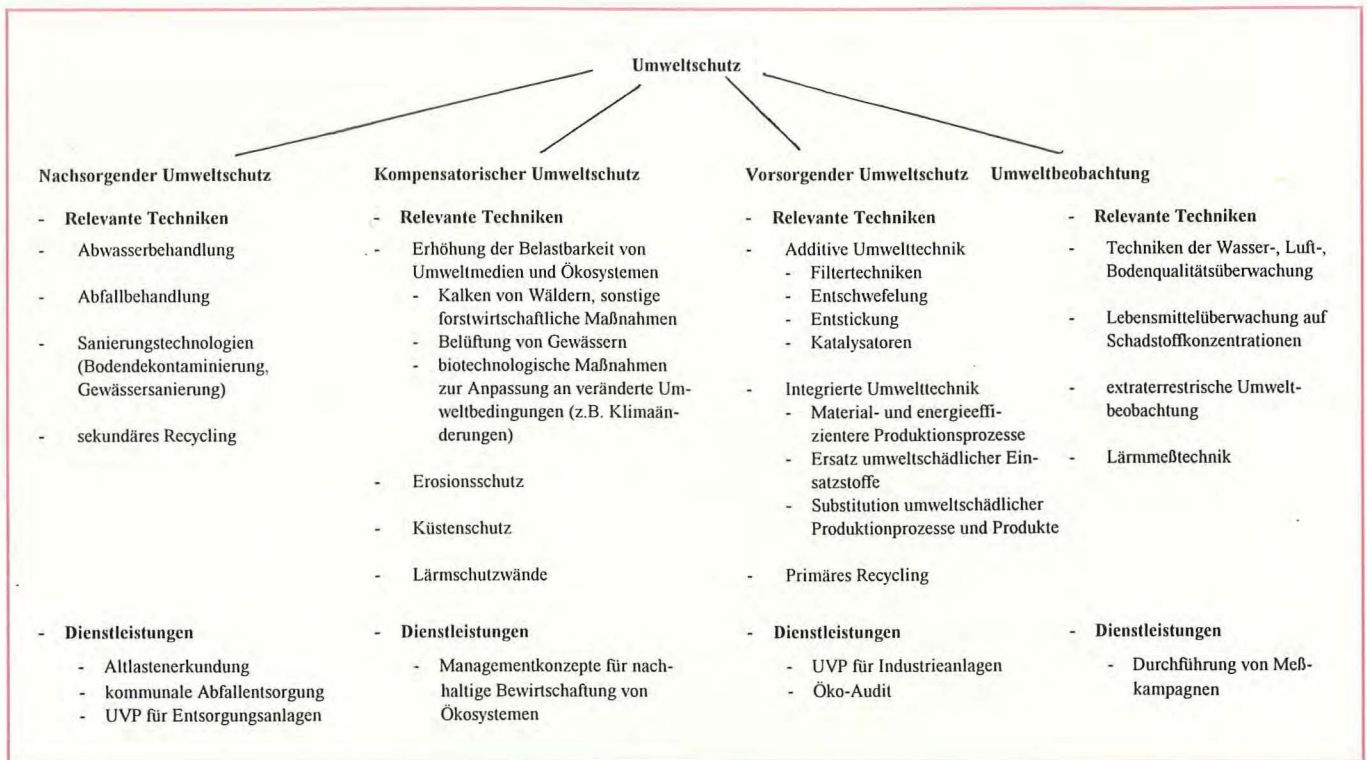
Umweltschutz

Nachsorgender Umweltschutz

- Relevante Techniken
- Abwasserbehandlung
- Abfallbehandlung
- Sanierungstechnologien (Bodendekontaminierung, Gewässersanierung)
- sekundäres Recycling

- Dienstleistungen
- Altlastenerkundung
- kommunale Abfallentsorgung
- UVP für Entsorgungsanlagen

Kompensatorischer Umweltschutz

- Relevante Techniken
- Erhöhung der Belastbarkeit von Umweltmedien und Ökosystemen
- Kalken von Wäldern, sonstige forstwirtschaftliche Maßnahmen
- Belüftung von Gewässern
- biotechnologische Maßnahmen zur Anpassung an veränderte Umweltbedingungen (z.B. Klimaänderungen)
- Erosionsschutz
- Küstenschutz
- Lärmschutzwände

- Dienstleistungen
- Managementkonzepte für nachhaltige Bewirtschaftung von Ökosystemen

Vorsorgender Umweltschutz

- Relevante Techniken
- Additive Umwelttechnik
- Filtertechniken
- Entschwefelung
- Entstickung
- Katalysatoren
- Integrierte Umwelttechnik
- Material- und energieeffizientere Produktionsprozesse
- Ersatz umweltschädlicher Einsatzstoffe
- Substitution umweltschädlicher Produktionprozesse und Produkte
- Primäres Recycling

- Dienstleistungen
- UVP für Industrieanlagen
- Öko-Audit

Umweltbeobachtung

- Relevante Techniken
- Techniken der Wasser-, Luft-, Bodenqualitätsüberwachung
- Lebensmittelüberwachung auf Schadstoffkonzentrationen
- extraterrestrische Umweltbeobachtung
- Lärmmeßtechnik

- Dienstleistungen
- Durchführung von Meßkampagnen